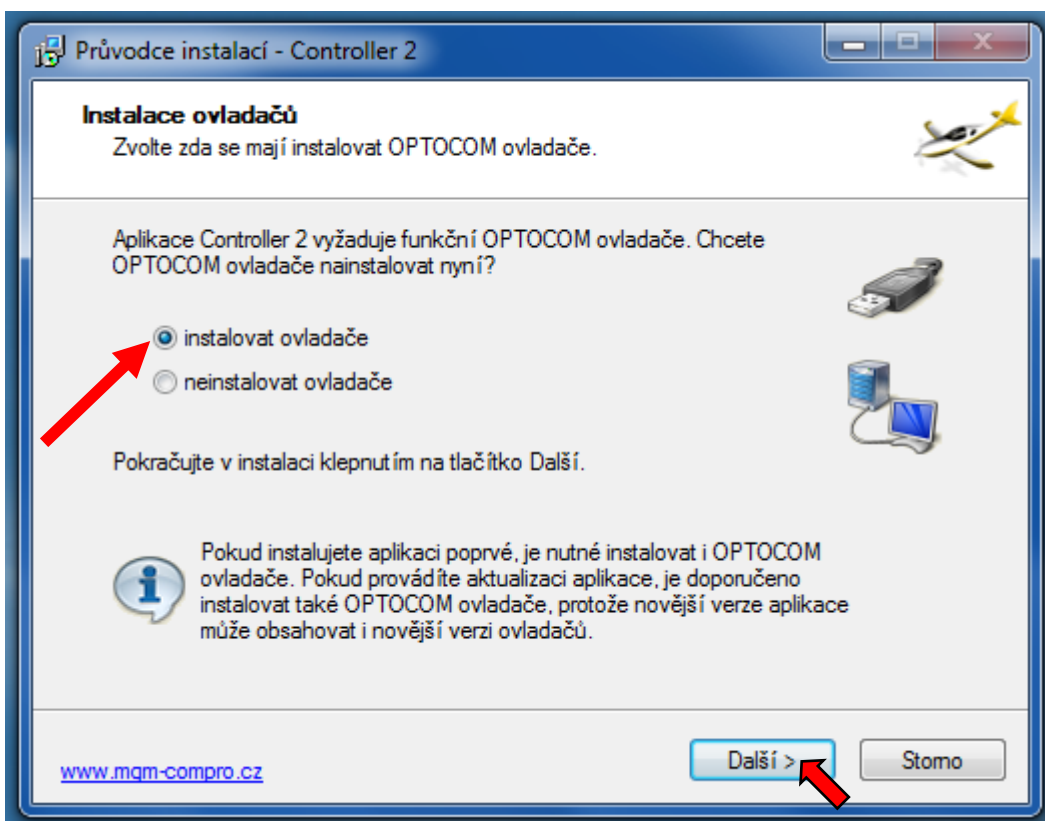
Průvodce instalací - Controller 2

Instalace ovladačů
Zvolte zda se mají instalovat OPTOCOM ovladače.

Aplikace Controller 2 vyžaduje funkční OPTOCOM ovladače. Chcete OPTOCOM ovladače nainstalovat nyní?

instalovat ovladače
neinstalovat ovladače

Pokračujte v instalaci klepnutím na tlačítko Další.

Pokud instalujete aplikaci poprvé, je nutné instalovat i OPTOCOM ovladače. Pokud provádíte aktualizaci aplikace, je doporučeno instalovat také OPTOCOM ovladače, protože novější verze aplikace může obsahovat i novější verzi ovladačů.

www.mgm-compro.cz

Další >

Storno